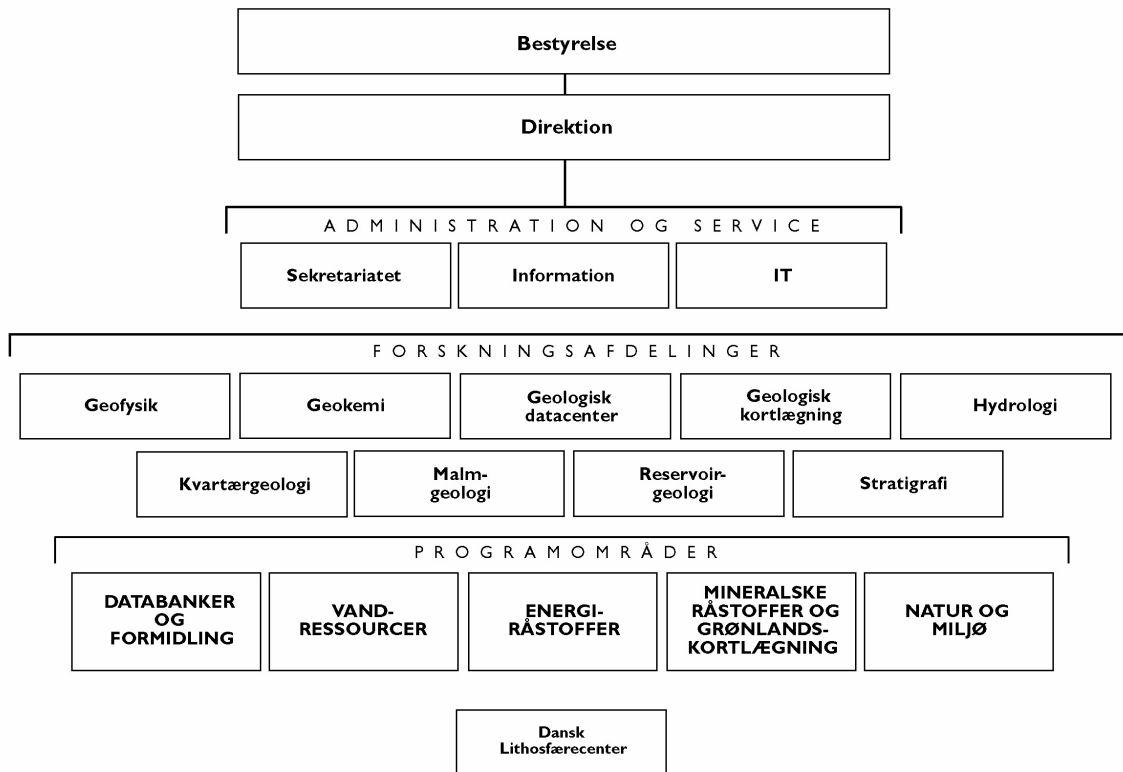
Bestyrelse

Direktion

ADMINISTRATION OG SERVICE

Sekretariatet

Information

IT

FORSKNINGSAFDELINGER

Geofysik

Geokemi

Geologisk datacenter

Geologisk kortlægning

Hydrologi

Kvartærgeologi

Malm-geologi

Reservoir-geologi

Stratigrafi

PROGRAMOMRÅDER

DATABANKER OG FORMIDLING

VAND-RESSOURCER

ENERGI-RÅSTOFFER

MINERALSKE RÅSTOFFER OG GRØNLANDS-KORTLÆGNING

NATUR OG MILJØ

Dansk Lithosfærecenter